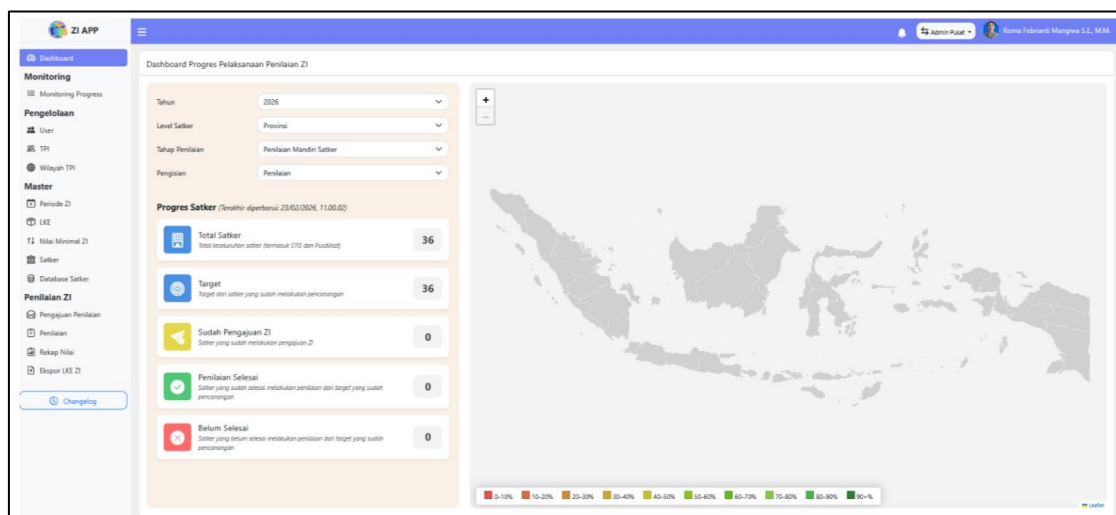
ZI APP

Admin Pusat

Rizma Febrianti Mangiwa S.E., M.M.

Dashboard

Monitoring

Monitoring Progress

Pengelolaan

User

TPI

Wilayah TPI

Master

Periode ZI

LKE

Nilai Minimal ZI

Satker

Database Satker

Penilaian ZI

Pengajuan Penilaian

Penilaian

Rekap Nilai

Ekspor LKE ZI

Changelog

Dashboard Progres Pelaksanaan Penilaian ZI

Tahun 2026

Level Satker Provinsi

Tahap Penilaian Penilaian Mandiri Satker

Pengisian Penilaian

Progres Satker (Terakhir diperbarui: 23/02/2026, 11.00.02)

Total Satker
Total keseluruhan satker (termasuk STIS dan Pusdiklat)
36

Target
Target dari satker yang sudah melakukan pencanangan
36

Sudah Pengajuan ZI
Satker yang sudah melakukan pengajuan ZI
0

Penilaian Selesai
Satker yang sudah selesai melakukan penilaian dari target yang sudah pencanangan
0

Belum Selesai
Satker yang belum selesai melakukan penilaian dari target yang sudah pencanangan
0

+
−

0-10% 10-20% 20-30% 30-40% 40-50% 50-60% 60-70% 70-80% 80-90% 90+%

Leaflet